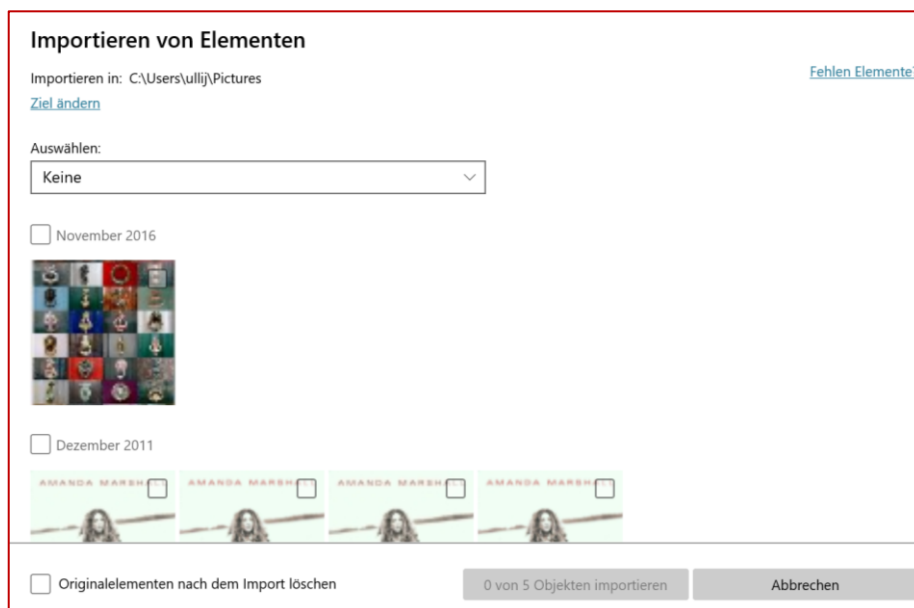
Importieren von Elementen

Importieren in: C:\Users\ullij\Pictures

Ziel ändern

Fehlen Elemente

Auswählen:

Keine

November 2016

Dezember 2011

AMANDA MARSH

AMANDA MARSH

AMANDA MARSH

AMANDA MARSH

Originalelementen nach dem Import löschen

0 von 5 Objekten importieren

Abbrechen